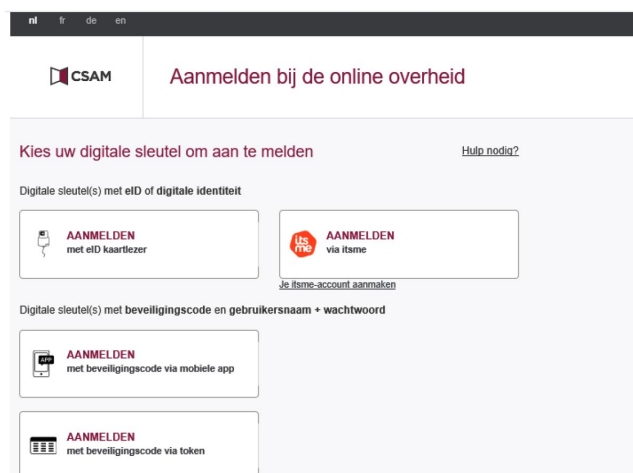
nl fr de en

CSAM

Aanmelden bij de online overheid

Kies uw digitale sleutel om aan te melden

Hulp nodig?

Digitale sleutel(s) met eID of digitale identiteit

AANMELDEN
met eID kaartlezer

itsme

AANMELDEN
via itsme

Je itsme-account aanmaken

Digitale sleutel(s) met beveiligingscode en gebruikersnaam + wachtwoord

APP

AANMELDEN
met beveiligingscode via mobiele app

AANMELDEN
met beveiligingscode via token